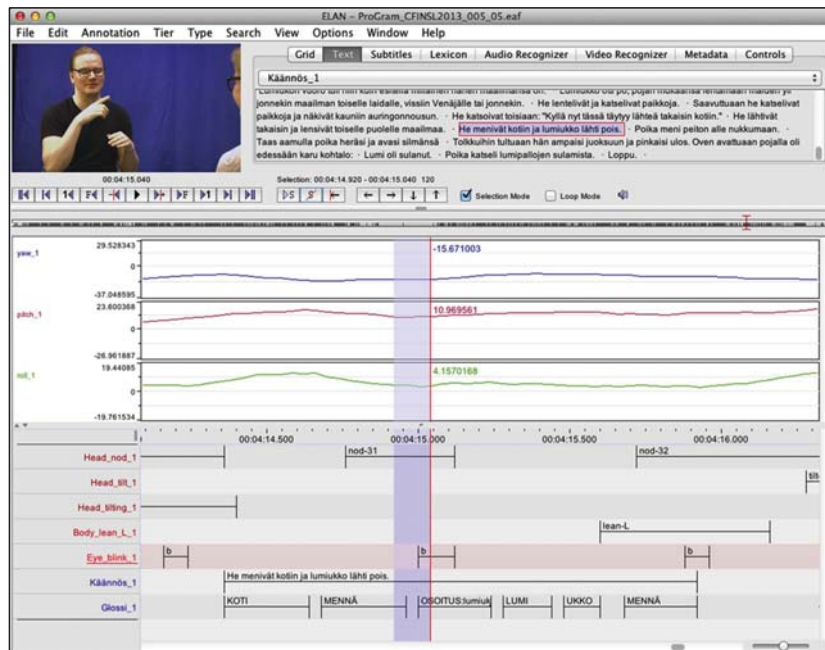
ELAN - ProGram_CFINSL2013_005_05.eaf

File Edit Annotation Tier Type Search View Options Window Help

Grid Text Subtitles Lexicon Audio Recognizer Video Recognizer Metadata Controls

Käännös_1

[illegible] jonnekin maailman toiselle laidalle, vissiin Venäjälle tai jonnekin. · He lentelivät ja katselivat paikkoja. · Saavuttuaan he katselivat paikkoja ja näkivät kauniin auringonnousun. · He katsoivat toisiaan: "Kyllä nyt tässä täytyy lähteä takaisin kotiin." · He lähtivät takaisin ja lensivät toiselle puolelle maailmaa. · He menivät kotiin ja lumiukko lähti pois. · Poika meni peiton alle nukkumaan. · Taas aamulla poika heräsi ja avasi silmänsä · Tolkkuihin tultuaan hän ampaisi juoksuun ja pinkaisi ulos. Oven avattuaan pojalla oli edessään karu kohtalo: · Lumi oli sulanut. · Poika katseli lumipallojen sulamista. · Loppu. ·

00:04:15.040

Selection: 00:04:14.920 - 00:04:15.040 120

Selection Mode Loop Mode

yaw_1 29.528343 0 -37.048595 -15.671003

pitch_1 23.600368 0 -26.961687 10.969561

roll_1 19.44085 0 -19.761534 4.1570168

00:04:14.500 00:04:15.000 00:04:15.500 00:04:16.000

Head_nod_1 nod-31 nod-32

Head_tilt_1 tilt

Head_tilting_1

Body_lean_L_1 lean-L

Eye_blink_1 b b b

Käännös_1 He menivät kotiin ja lumiukko lähti pois.

Glossi_1 KOTI MENNÄ OSOITUS:lumiuk LUMI UKKO MENNÄ